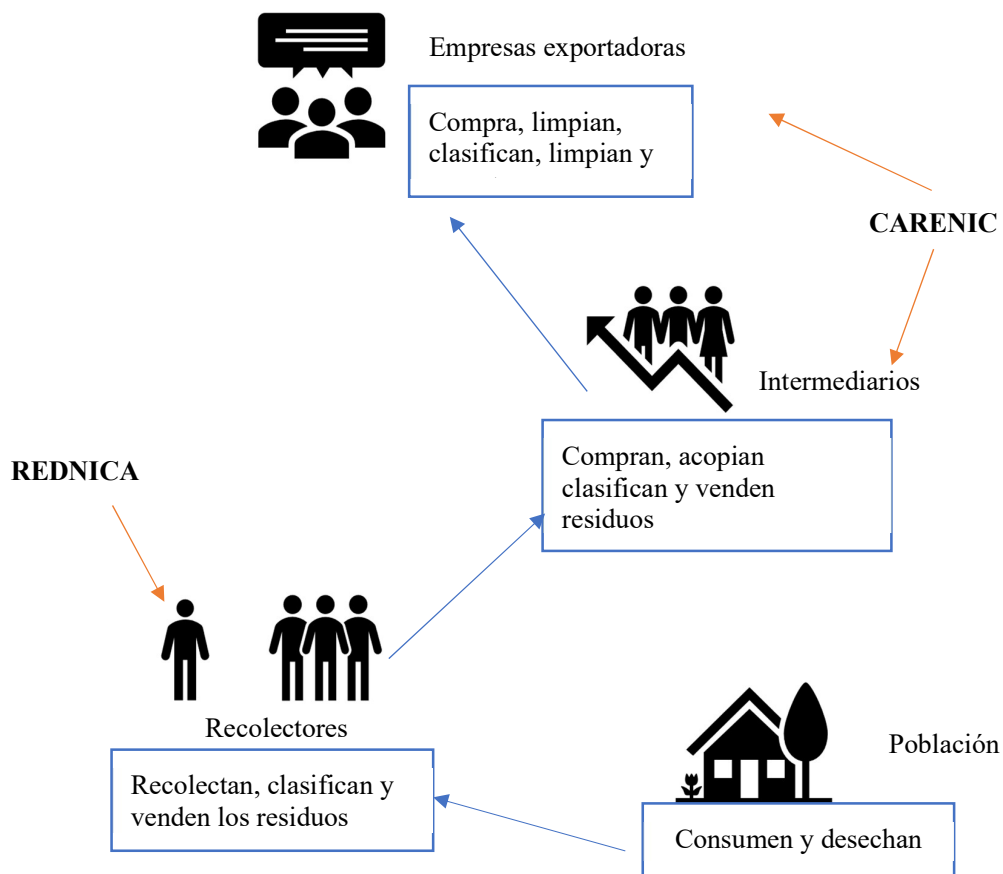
Empresas exportadoras

Compra, limpian, clasifican, limpian y

CARENIC

Intermediarios

Compran, acopian clasifican y venden residuos

REDNICA

Recolectores

Recolectan, clasifican y venden los residuos

Población

Consumen y desechan